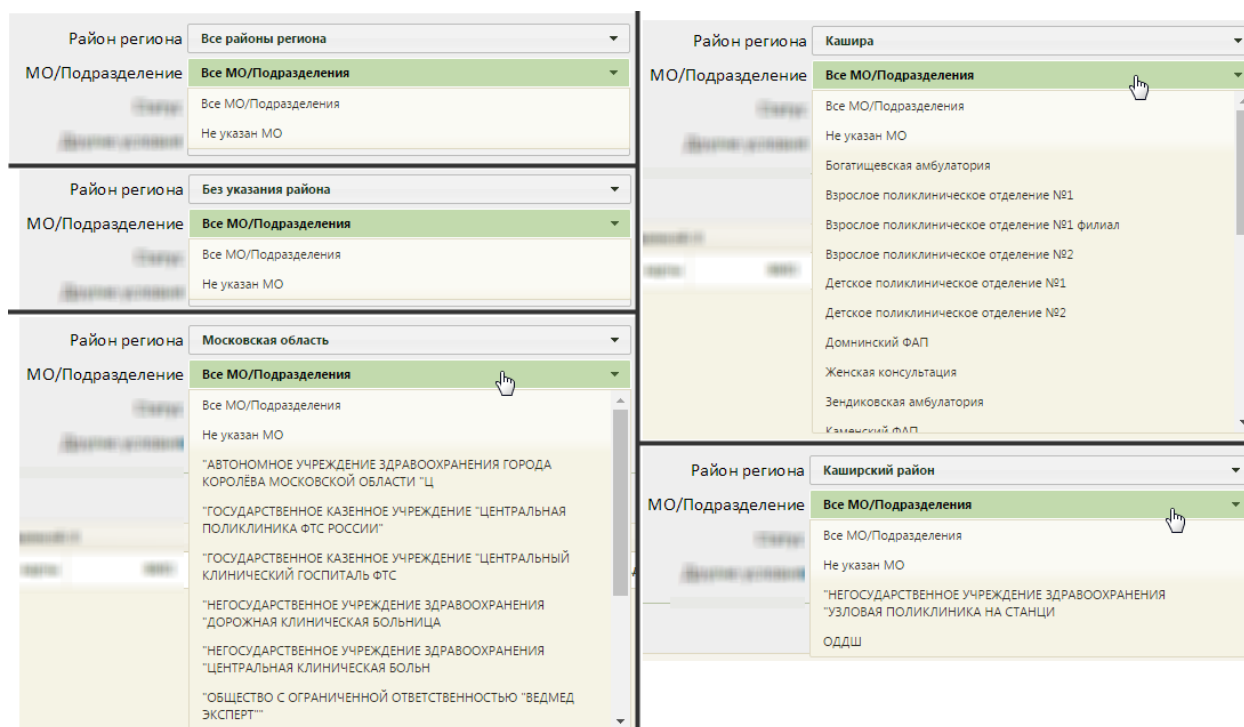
Район региона Все районы региона

МО/Подразделение Все МО/Подразделения

Все МО/Подразделения

Не указан МО

Район региона Без указания района

МО/Подразделение Все МО/Подразделения

Все МО/Подразделения

Не указан МО

Район региона Московская область

МО/Подразделение Все МО/Подразделения

Все МО/Подразделения

Не указан МО

"АВТОНОМНОЕ УЧРЕЖДЕНИЕ ЗДРАВООХРАНЕНИЯ ГОРОДА КОРОЛЁВА МОСКОВСКОЙ ОБЛАСТИ "Ц

"ГОСУДАРСТВЕННОЕ КАЗЕННОЕ УЧРЕЖДЕНИЕ "ЦЕНТРАЛЬНАЯ ПОЛИКЛИНИКА ФТС РОССИИ"

"ГОСУДАРСТВЕННОЕ КАЗЕННОЕ УЧРЕЖДЕНИЕ "ЦЕНТРАЛЬНЫЙ КЛИНИЧЕСКИЙ ГОСПИТАЛЬ ФТС

"НЕГОСУДАРСТВЕННОЕ УЧРЕЖДЕНИЕ ЗДРАВООХРАНЕНИЯ "ДОРОЖНАЯ КЛИНИЧЕСКАЯ БОЛЬНИЦА

"НЕГОСУДАРСТВЕННОЕ УЧРЕЖДЕНИЕ ЗДРАВООХРАНЕНИЯ "ЦЕНТРАЛЬНАЯ КЛИНИЧЕСКАЯ БОЛЬН

"ОБЩЕСТВО С ОГРАНИЧЕННОЙ ОТВЕТСТВЕННОСТЬЮ "ВЕДМЕД ЭКСПЕРТ""

Район региона Кашира

МО/Подразделение Все МО/Подразделения

Все МО/Подразделения

Не указан МО

Богатищевская амбулатория

Взрослое поликлиническое отделение №1

Взрослое поликлиническое отделение №1 филиал

Взрослое поликлиническое отделение №2

Детское поликлиническое отделение №1

Детское поликлиническое отделение №2

Доминский ФАП

Женская консультация

Зендиковская амбулатория

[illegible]

Район региона Каширский район

МО/Подразделение Все МО/Подразделения

Все МО/Подразделения

Не указан МО

"НЕГОСУДАРСТВЕННОЕ УЧРЕЖДЕНИЕ ЗДРАВООХРАНЕНИЯ "УЗЛОВАЯ ПОЛИКЛИНИКА НА СТАНЦИ

ОДДШ